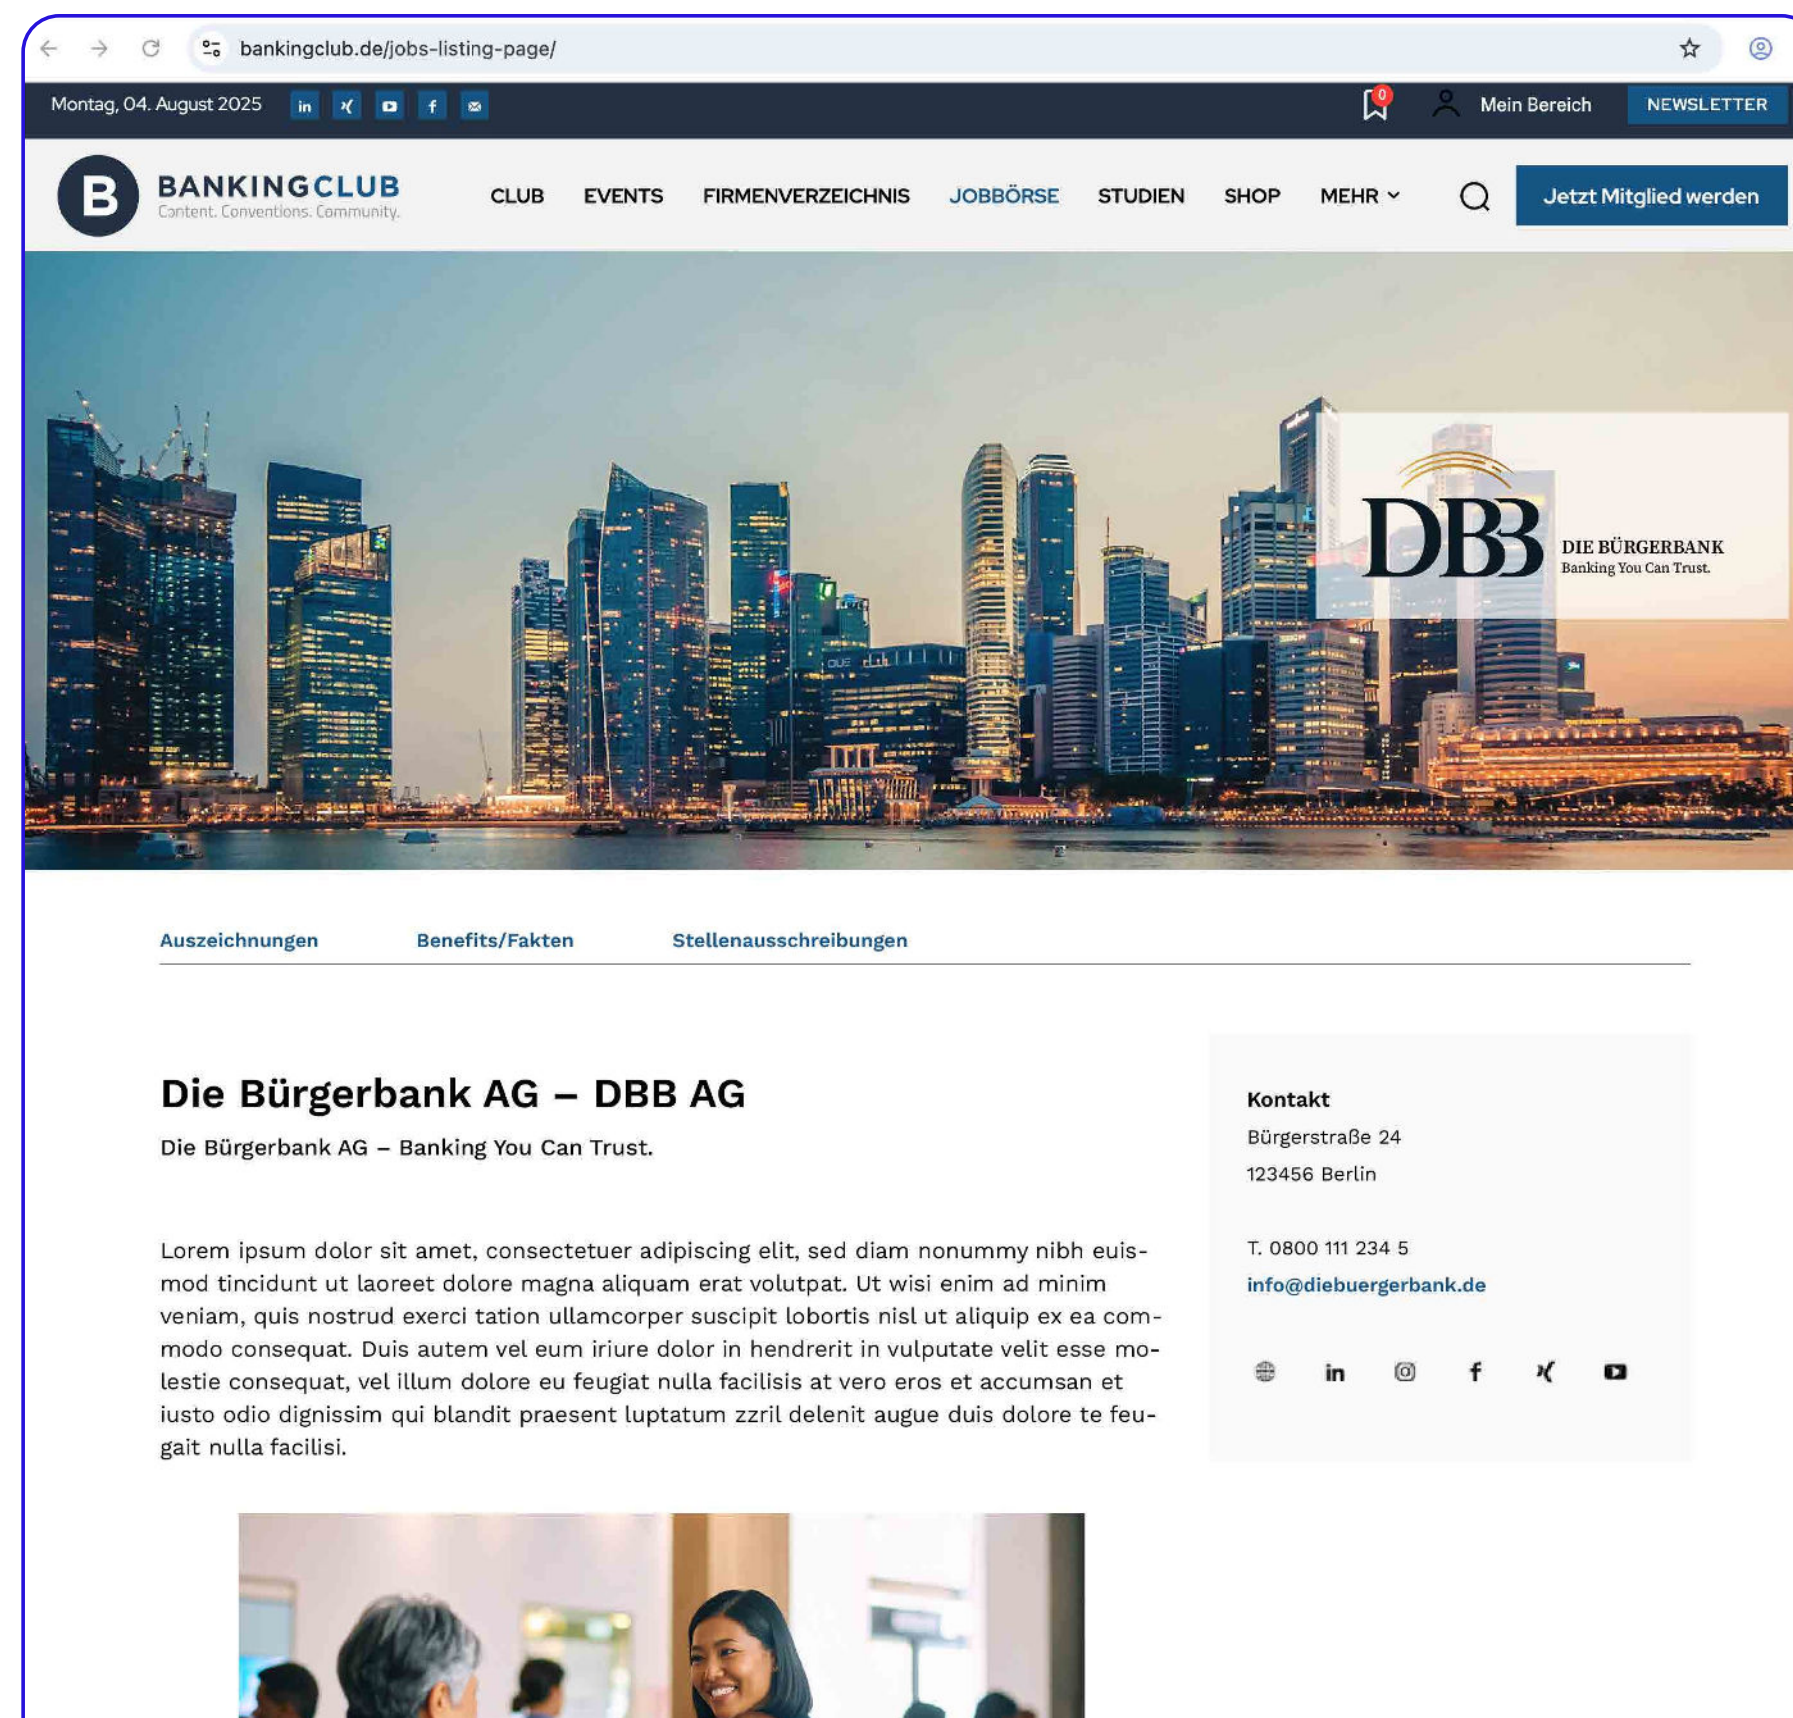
bankingclub.de/jobs-listing-page/

Montag, 04. August 2025

0

Mein Bereich

NEWSLETTER

B BANKINGCLUB
Content. Conventions. Community.

CLUB EVENTS FIRMENVERZEICHNIS JOBBÖRSE STUDIEN SHOP MEHR

Jetzt Mitglied werden

DBB DIE BÜRGERBANK
Banking You Can Trust.

Auszeichnungen Benefits/Fakten Stellenausschreibungen

Die Bürgerbank AG – DBB AG

Die Bürgerbank AG – Banking You Can Trust.

Lorem ipsum dolor sit amet, consectetuer adipiscing elit, sed diam nonummy nibh euismod tincidunt ut laoreet dolore magna aliquam erat volutpat. Ut wisi enim ad minim veniam, quis nostrud exerci tation ullamcorper suscipit lobortis nisl ut aliquip ex ea commodo consequat. Duis autem vel eum iriure dolor in hendrerit in vulputate velit esse molestie consequat, vel illum dolore eu feugiat nulla facilisis at vero eros et accumsan et iusto odio dignissim qui blandit praesent luptatum zzril delenit augue duis dolore te feugait nulla facilisi.

Kontakt
Bürgerstraße 24
123456 Berlin

T. 0800 111 234 5
info@diebuergerbank.de